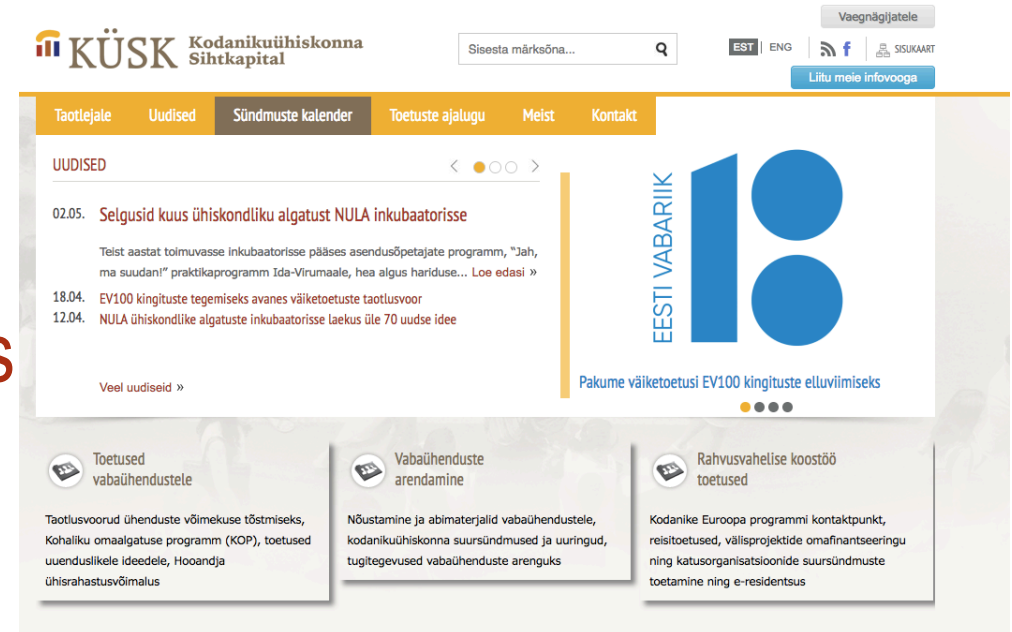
Vaegnägijatele

KÜSK Kodanikuühiskonna Sihtkapital

Sisesta märksõna...

EST | ENG

SISUKAART

Liitu meie infovooga

Taotlejale | Uudised | Sündmuste kalender | Toetuste ajalugu | Meist | Kontakt

UUDISED

02.05. Selgusid kuus ühiskondliku algatust NULA inkubaatorisse

Teist aastat toimuvasse inkubaatorisse pääses asendusõpetajate programm, "Jah, ma suudan!" praktikaprogramm Ida-Virumaale, hea algus hariduse... Loe edasi »

18.04. EV100 kingituste tegemiseks avanes väiketoetuste taotlusvoor
12.04. NULA ühiskondlike algatuste inkubaatorisse laekus üle 70 uudse idee

Veel uudiseid »

EESTI VABARIIK 100

Pakume väiketoetusi EV100 kingituste elluviimiseks

Toetused vabaühendustele

Taotlusvoorud ühenduste võimekuse tõstmiseks, Kohaliku omaalgatuse programm (KOP), toetused uuenduslikele ideedele, Hooandja ühisrahastusvõimalus

Vabaühenduste arendamine

Nõustamine ja abimaterjalid vabaühendustele, kodanikuühiskonna suursündmused ja uuringud, tugitegevused vabaühenduste arenguks

Rahvusvahelise koostöö toetused

Kodanike Euroopa programmi kontaktpunkt, reisitoetused, välisprojektide omafinantseeringu ning katusorganisatsioonide suursündmuste toetamine ning e-residentsus